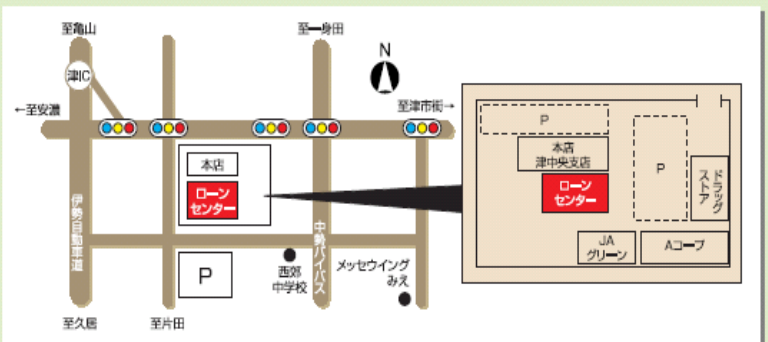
至亀山

至一身田

N

津IC

←至安濃

至津市街→

本店

ローン
センター

伊勢自動車道

中勢バイパス

P

西郊
中学校

メッセウイング
みえ

至久居

至片田

P

本店
津中央支店

P

ローン
センター

ドラッグストア

JA
グリーン

Aコープ